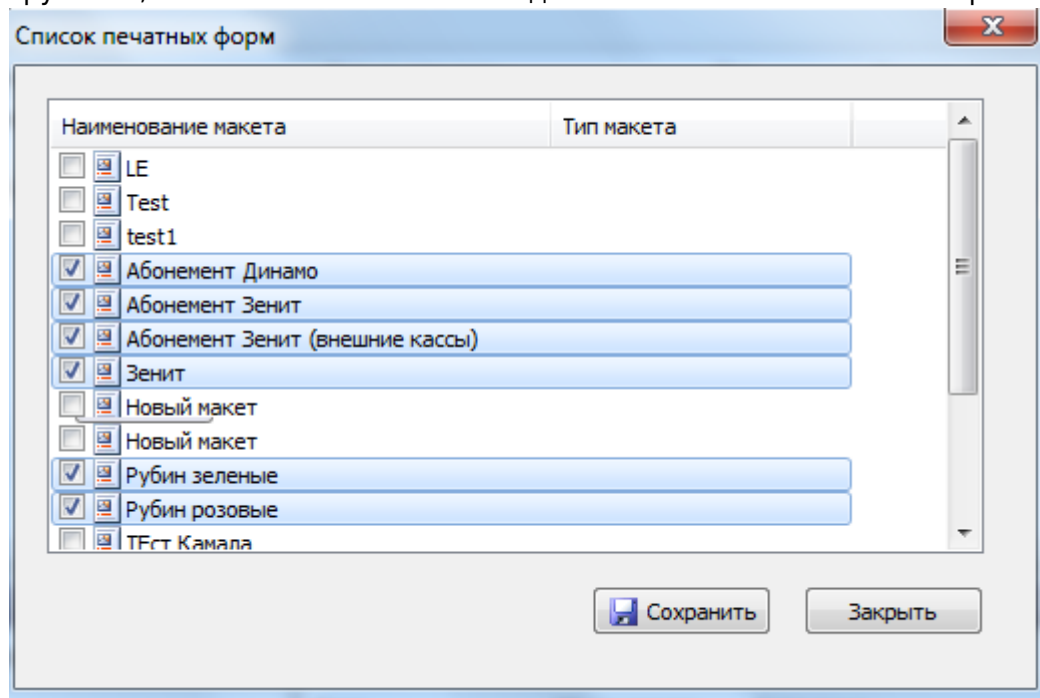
Список печатных форм

| Наименование макета | Тип макета |
|---|---|
| LE | |
| Test | |
| test1 | |
| Абонемент Динамо | |
| Абонемент Зенит | |
| Абонемент Зенит (внешние кассы) | |
| Зенит | |
| Новый макет | |
| Новый макет | |
| Рубин зеленые | |
| Рубин розовые | |
| ТЕст Камала | |

Сохранить

Закрыть